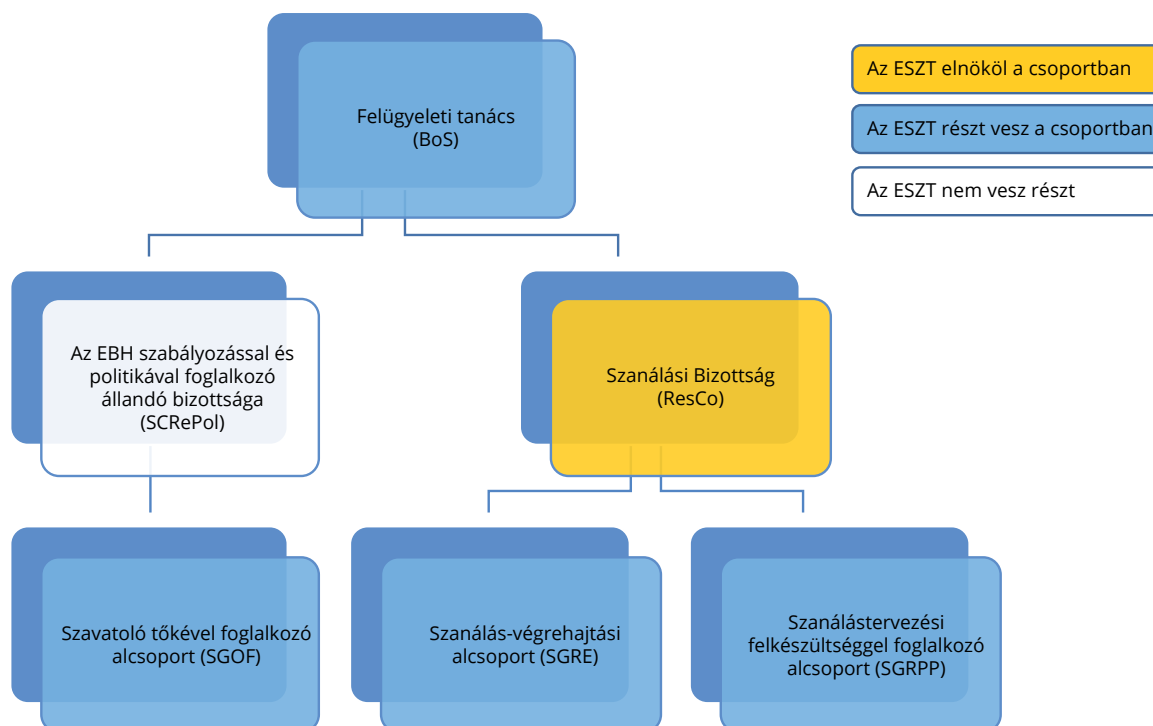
Felügyeleti tanács
(BoS)

Az ESZT elnököl a csoportban

Az ESZT részt vesz a csoportban

Az ESZT nem vesz részt

Az EBH szabályozással és politikával foglalkozó állandó bizottsága
(SCRePol)

Szanálási Bizottság
(ResCo)

Szavatoló tőkével foglalkozó alcsoport (SGOF)

Szanálás-végrehajtási alcsoport (SGRE)

Szanálástervezési felkészültséggel foglalkozó alcsoport (SGRPP)